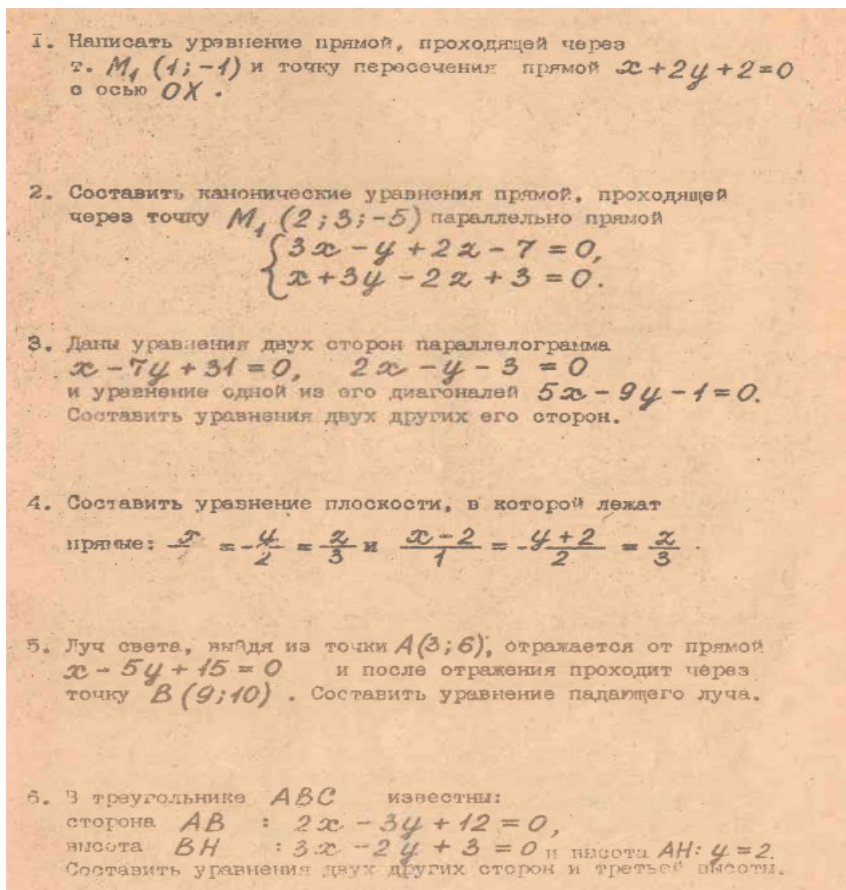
I. Написать уравнение прямой, проходящей через т. $M_1(1;-1)$ и точку пересечения прямой $x+2y+2=0$ с осью $OX$.

2. Составить канонические уравнения прямой, проходящей через точку $M_1(2;3;-5)$ параллельно прямой
$\begin{cases} 3x-y+2z-7=0, \\ x+3y-2z+3=0. \end{cases}$

3. Даны уравнения двух сторон параллелограмма $x-7y+31=0$, $2x-y-3=0$ и уравнение одной из его диагоналей $5x-9y-1=0$. Составить уравнения двух других его сторон.

4. Составить уравнение плоскости, в которой лежат прямые: $\frac{x}{1}=\frac{-y}{2}=\frac{z}{3}$ и $\frac{x-2}{1}=\frac{-y+2}{2}=\frac{z}{3}$.

5. Луч света, выйдя из точки $A(3;6)$, отражается от прямой $x-5y+15=0$ и после отражения проходит через точку $B(9;10)$. Составить уравнение падающего луча.

6. В треугольнике $ABC$ известны:
сторона $AB$ : $2x-3y+12=0$,
высота $BH$ : $3x-2y+3=0$ и высота $AH$: $y=2$.
Составить уравнения двух других сторон и третьей высоты.